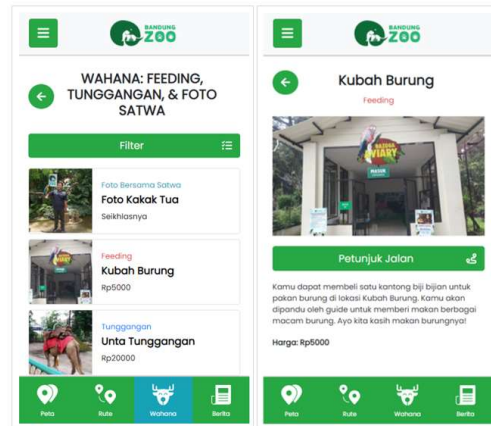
BANDUNG ZOO

WAHANA: FEEDING, TUNGGANGAN, & FOTO SATWA

Filter

Foto Bersama Satwa
Foto Kakak Tua
Seikhlasnya

Feeding
Kubah Burung
Rp5000

Tunggangan
Unta Tunggangan
Rp20000

Peta
Rute
Wahana
Berita

BANDUNG ZOO

Kubah Burung
Feeding

AVIARY

Petunjuk Jalan

Kamu dapat membeli satu kantong biji bijian untuk pakan burung di lokasi Kubah Burung. Kamu akan dipandu oleh guide untuk memberi makan berbagai macam burung. Ayo kita kasih makan burungnya!

Harga: Rp5000

Peta
Rute
Wahana
Berita